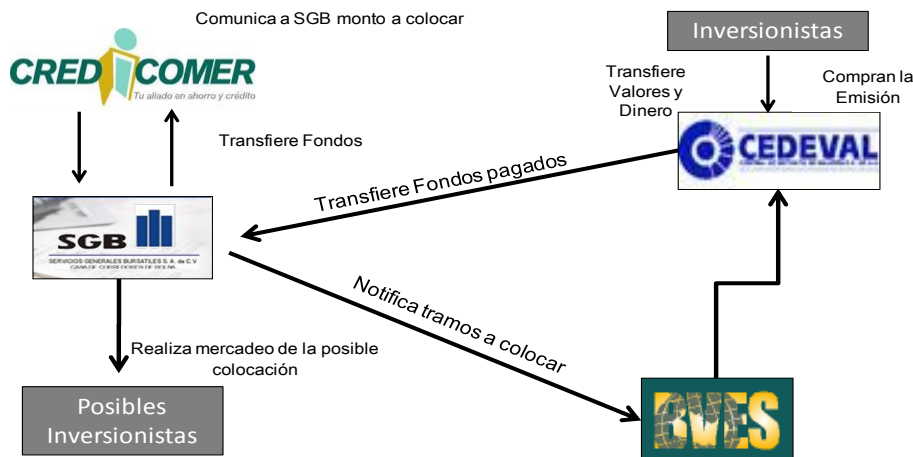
Comunica a SGB monto a colocar

CREDICOMER
Tu aliado en ahorro y crédito

Inversionistas

Transfiere Valores y Dinero

Compran la Emisión

CEDEVAL

Transfiere Fondos

Transfiere Fondos pagados

SGB
SERVICIOS GENERALES BURSATILES S. A. de C.V.
CASA DE CORREDORES DE BOLSA

Notifica tramos a colocar

Realiza mercadeo de la posible colocación

Posibles Inversionistas

BVES